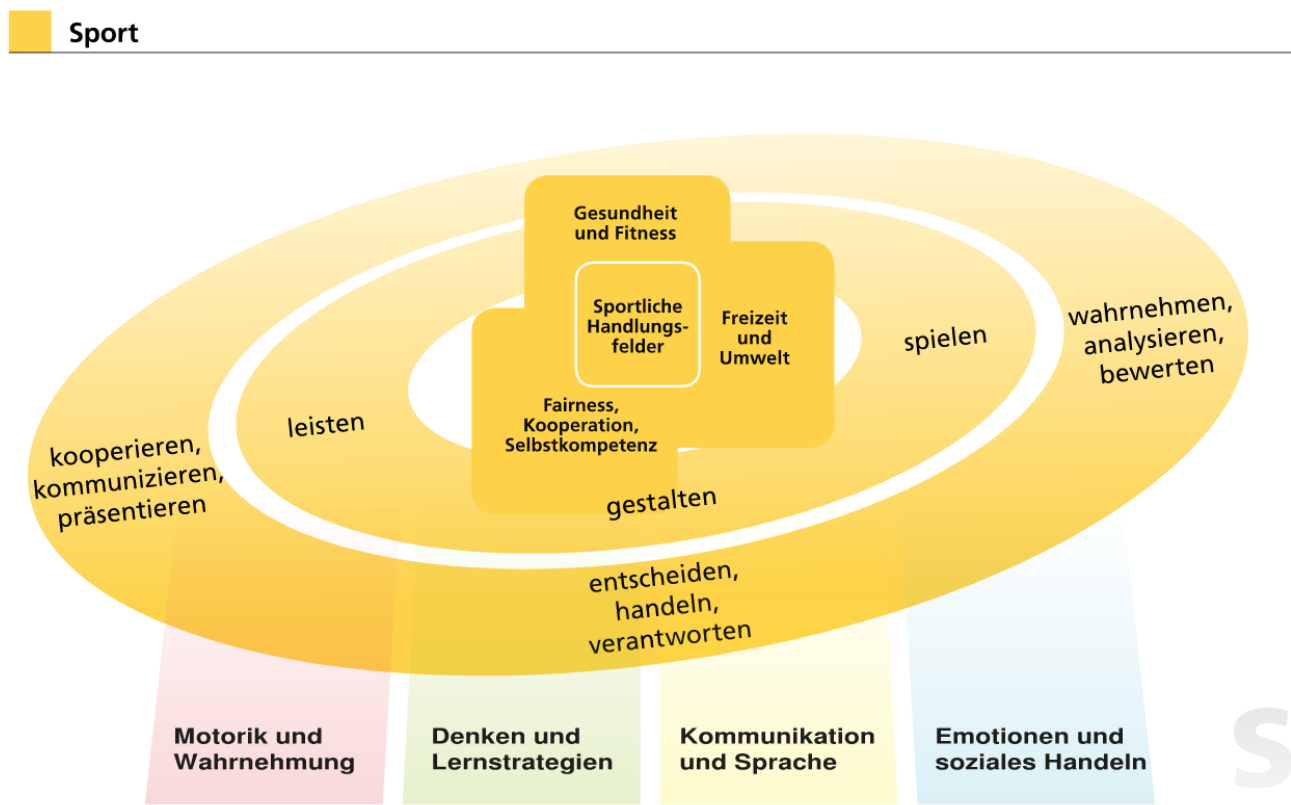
Sport

Gesundheit und Fitness

Sportliche Handlungsfelder

Freizeit und Umwelt

Fairness, Kooperation, Selbstkompetenz

spielen

wahrnehmen, analysieren, bewerten

leisten

kooperieren, kommunizieren, präsentieren

gestalten

entscheiden, handeln, verantworten

Motorik und Wahrnehmung

Denken und Lernstrategien

Kommunikation und Sprache

Emotionen und soziales Handeln

S